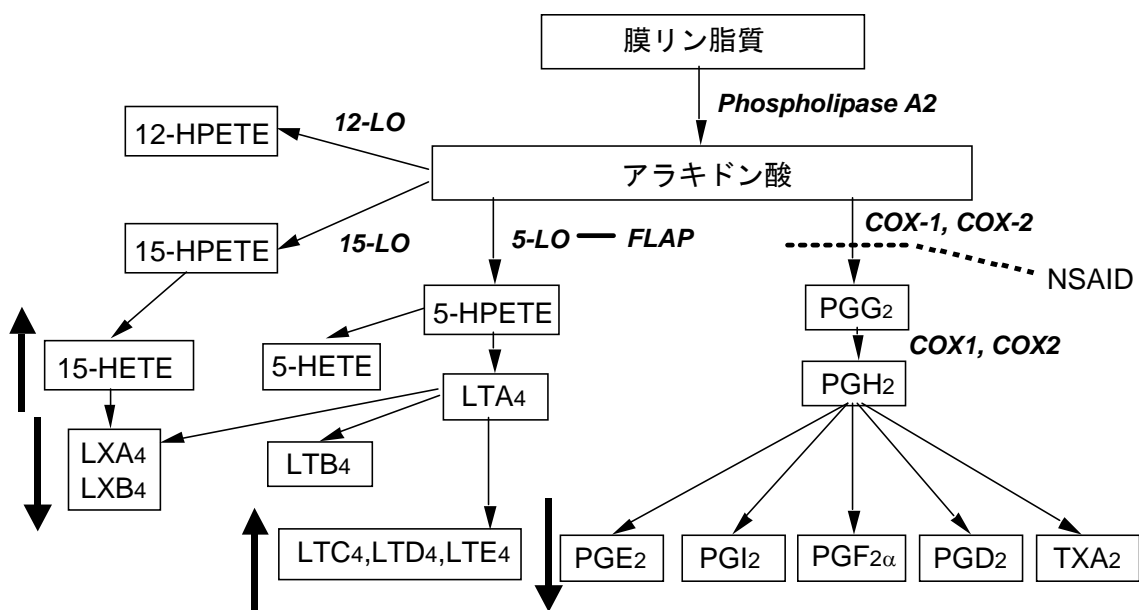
膜リン脂質

*Phospholipase A2*

アラキドン酸

12-HPETE

*12-LO*

15-HPETE

*15-LO*

*5-LO* — *FLAP*

*COX-1, COX-2*

NSAID

15-HETE

5-HPETE

5-HETE

$PGG_2$

*COX1, COX2*

$LTA_4$

$PGH_2$

$LXA_4$
$LXB_4$

$LTB_4$

$LTC_4$,$LTD_4$,$LTE_4$

$PGE_2$

$PGI_2$

$PGF_{2\alpha}$

$PGD_2$

$TXA_2$